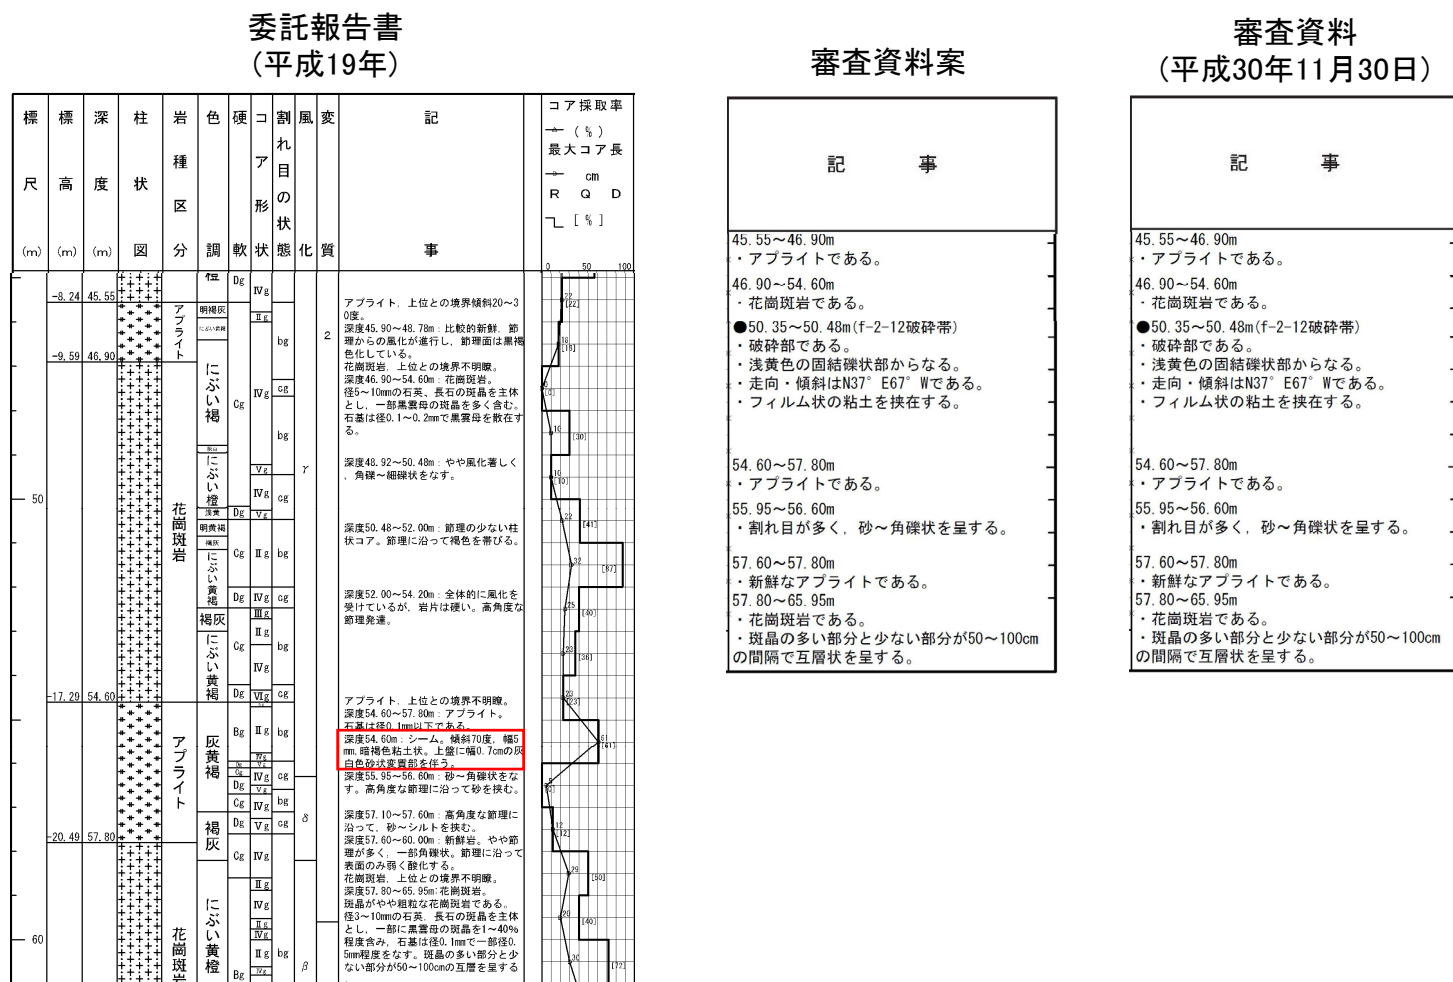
委託報告書
(平成19年)

| 標尺 (m) | 標高 (m) | 深度 (m) | 柱状図 | 岩種区分 | 色調 | 硬軟 | コア形状 | 割れ目の状態 | 風化 | 変質 | 記事 | コア採取率 (%) 最大コア長 cm RQD [%] |
|---|---|---|---|---|---|---|---|---|---|---|---|---|
| | -8.24 | 45.55 | | アプライト | 明褐灰 | Dg | IVg | | | 2 | アプライト，上位との境界傾斜20～30度。深度45.90～48.78m：比較的新鮮，節理からの風化が進行し，節理面は黒褐色化している。 | |
| | -9.59 | 46.90 | | 花崗斑岩 | にぶい褐 | Cg | IVg | bg cg bg | γ | | 花崗斑岩，上位との境界不明瞭。深度46.90～54.60m：花崗斑岩。径5～10mmの石英，長石の斑晶を主体とし，一部黒雲母の斑晶を多く含む。石基は径0.1～0.2mmで黒雲母を散在する。深度48.92～50.48m：やや風化著しく，角礫～細礫状をなす。 | |
| 50 | | | | | にぶい橙 浅黄 明黄褐 褐灰 にぶい黄褐 褐灰 にぶい黄褐 | Dg Cg Dg Cg Dg | Vg IVg Vg IIg IVg IIIg IIg IVg VIg | cg bg cg bg cg | | | 深度50.48～52.00m：節理の少ない柱状コア。節理に沿って褐色を帯びる。深度52.00～54.20m：全体的に風化を受けているが，岩片は硬い。高角度な節理発達。 | |
| | -17.29 | 54.60 | | アプライト | 灰黄褐 | Bg Cg Dg Cg Dg | IIg IVg Vg IVg Vg | bg cg bg cg | δ | | アプライト，上位との境界不明瞭。深度54.60～57.80m：アプライト。石基は径0.1mm以下である。深度54.60m：シーム。傾斜70度，幅5mm，暗褐色粘土状。上盤に幅0.7cmの灰白色砂状変質部を伴う。深度55.95～56.60m：砂～角礫状をなす。高角度な節理に沿って砂を挟む。深度57.10～57.60m：高角度な節理に沿って，砂～シルトを挟む。深度57.60～60.00m：新鮮岩。やや節理が多く，一部角礫状。節理に沿って表面のみ弱く酸化する。 | |
| 60 | -20.49 | 57.80 | | 花崗斑岩 | 褐灰 にぶい黄橙 | Cg Bg | IVg IIg IVg IIg IVg IIg IVg | bg | β | | 花崗斑岩，上位との境界不明瞭。深度57.80～65.95m：花崗斑岩。斑晶がやや粗粒な花崗斑岩である。径3～10mmの石英，長石の斑晶を主体とし，一部に黒雲母の斑晶を1～40%程度含み，石基は径0.1mmで一部径0.5mm程度をなす。斑晶の多い部分と少ない部分が50～100cmの互層を呈する | |

0 50 100
22 [22] 18 [18] 6 [0] 10 [30] 10 [10] 22 [41] 32 [87] 25 [40] 23 [36] 23 [23] 61 [41] 5 [0] 12 [12] 29 [50] 20 [40] 30 [72]

審査資料案

記　　事

45.55～46.90m
・アプライトである。
46.90～54.60m
・花崗斑岩である。
●50.35～50.48m(f-2-12破砕帯)
・破砕部である。
・浅黄色の固結礫状部からなる。
・走向・傾斜はN37° E67° Wである。
・フィルム状の粘土を挟在する。

54.60～57.80m
・アプライトである。
55.95～56.60m
・割れ目が多く，砂～角礫状を呈する。

57.60～57.80m
・新鮮なアプライトである。
57.80～65.95m
・花崗斑岩である。
・斑晶の多い部分と少ない部分が50～100cmの間隔で互層状を呈する。

審査資料
(平成30年11月30日)

記　　事

45.55～46.90m
・アプライトである。
46.90～54.60m
・花崗斑岩である。
●50.35～50.48m(f-2-12破砕帯)
・破砕部である。
・浅黄色の固結礫状部からなる。
・走向・傾斜はN37° E67° Wである。
・フィルム状の粘土を挟在する。

54.60～57.80m
・アプライトである。
55.95～56.60m
・割れ目が多く，砂～角礫状を呈する。

57.60～57.80m
・新鮮なアプライトである。
57.80～65.95m
・花崗斑岩である。
・斑晶の多い部分と少ない部分が50～100cmの間隔で互層状を呈する。